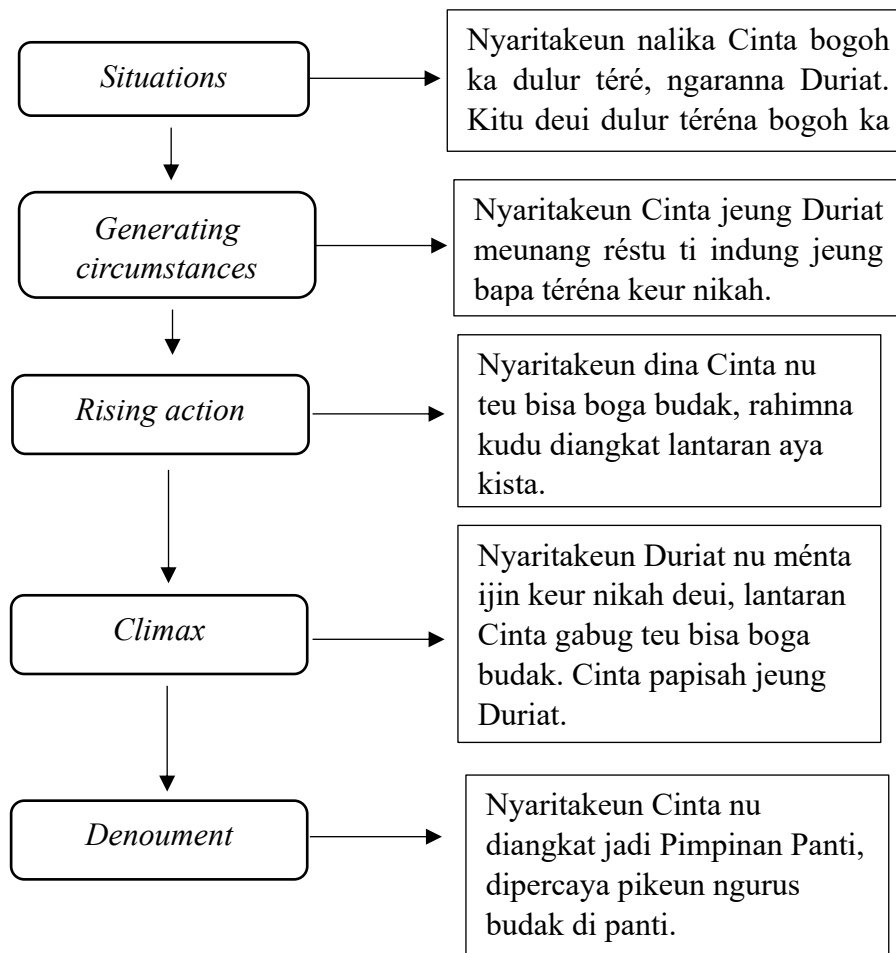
Situations

Nyaritakeun nalika Cinta bogoh ka dulur téré, ngaranna Duriat. Kitu deui dulur téréna bogoh ka

Generating circumstances

Nyaritakeun Cinta jeung Duriat meunang réstu ti indung jeung bapa téréna keur nikah.

Rising action

Nyaritakeun dina Cinta nu teu bisa boga budak, rahimna kudu diangkat lantaran aya kista.

Climax

Nyaritakeun Duriat nu ménta ijin keur nikah deui, lantaran Cinta gabug teu bisa boga budak. Cinta papisah jeung Duriat.

Denoument

Nyaritakeun Cinta nu diangkat jadi Pimpinan Panti, dipercaya pikeun ngurus budak di panti.